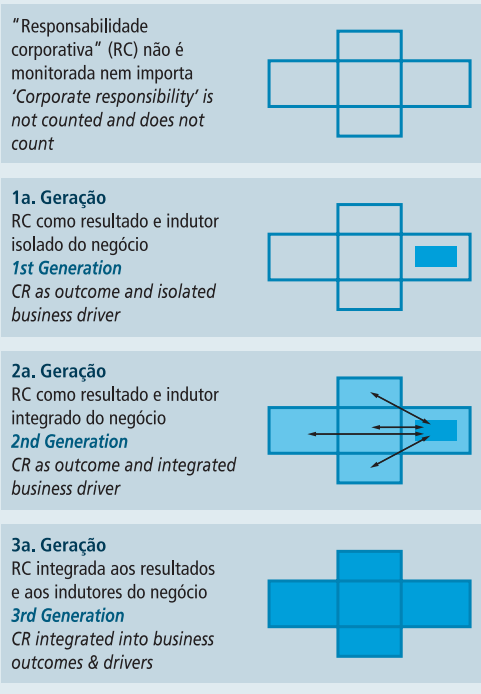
"Responsabilidade corporativa" (RC) não é monitorada nem importa
'Corporate responsibility' is not counted and does not count

1a. Geração
RC como resultado e indutor isolado do negócio
1st Generation
CR as outcome and isolated business driver

2a. Geração
RC como resultado e indutor integrado do negócio
2nd Generation
CR as outcome and integrated business driver

3a. Geração
RC integrada aos resultados e aos indutores do negócio
3rd Generation
CR integrated into business outcomes & drivers